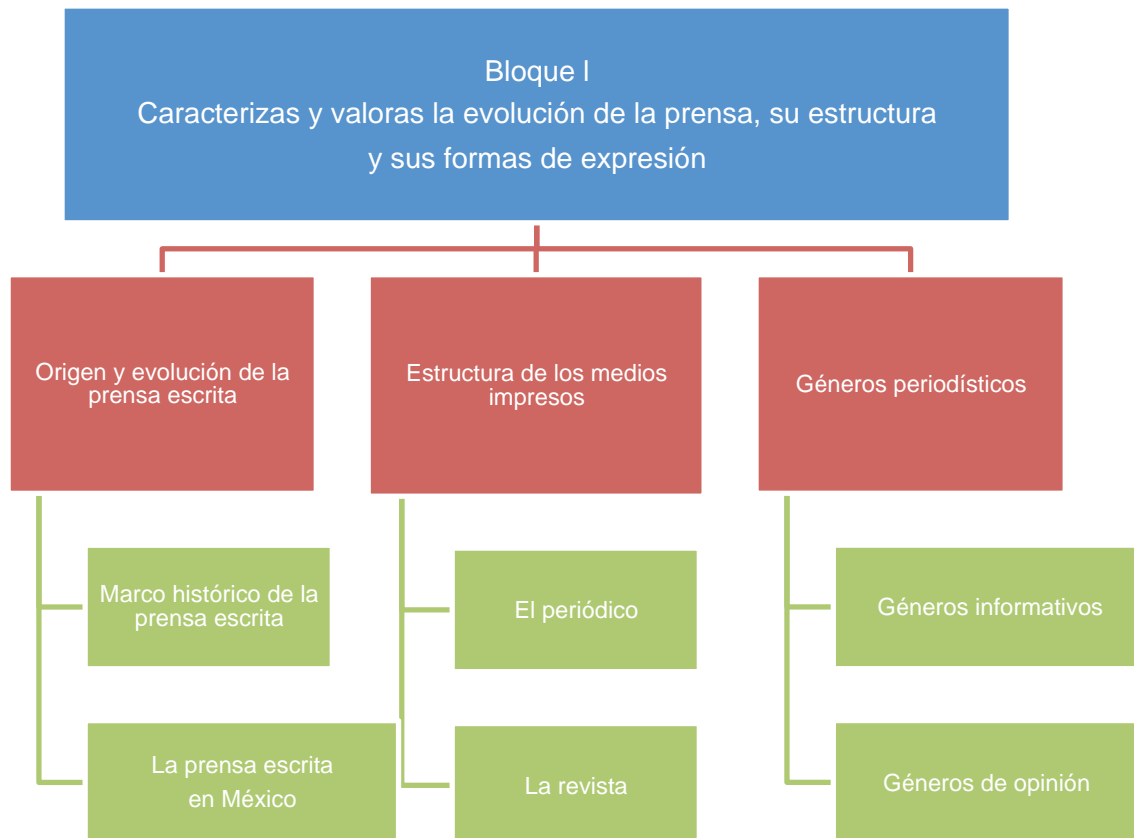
Bloque I
Caracterizas y valoras la evolución de la prensa, su estructura y sus formas de expresión

Origen y evolución de la prensa escrita

Marco histórico de la prensa escrita

La prensa escrita en México

Estructura de los medios impresos

El periódico

La revista

Géneros periodísticos

Géneros informativos

Géneros de opinión